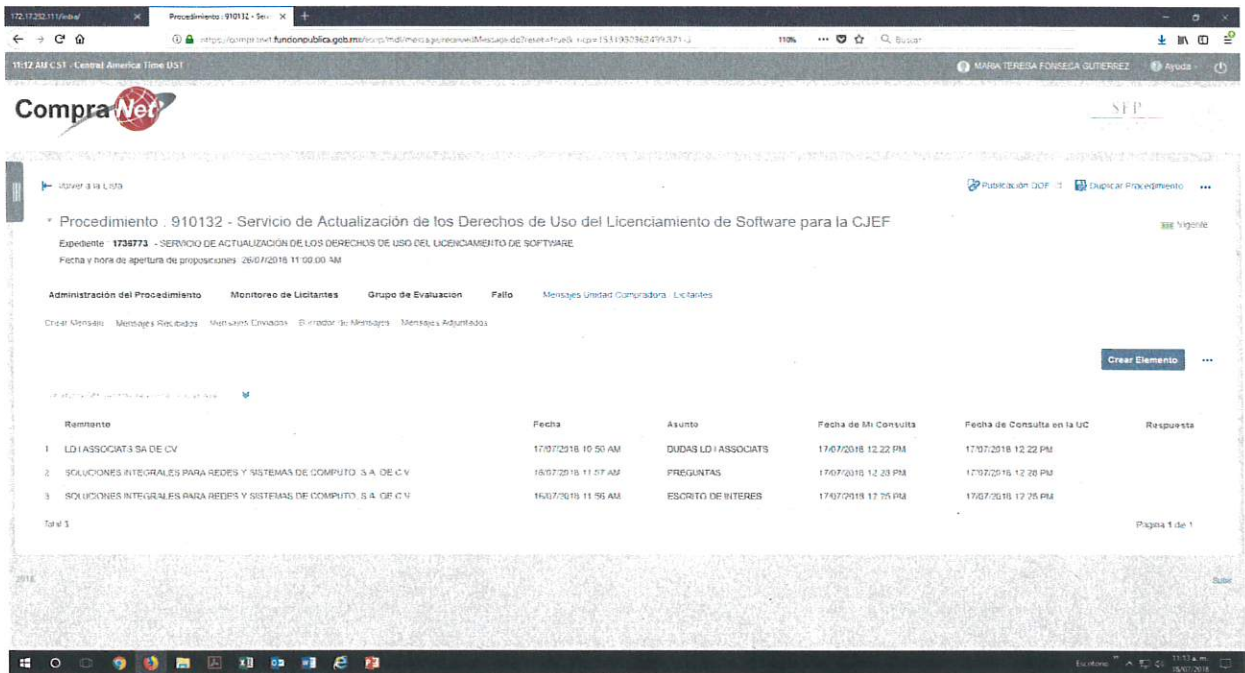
172.17.252.111/index/ | Procedimiento : 910132 - Serv

https://compranet.funcionpublica.gob.mx/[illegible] 110% Q Buscar

11:12 AM CST - Central America Time DST

MARIA TERESA FONSECA GUTIERREZ Ayuda

CompraNet

SFP

Volver a la Lista

Publicación DOF Duplicar Procedimiento

* Procedimiento . 910132 - Servicio de Actualización de los Derechos de Uso del Licenciamiento de Software para la CJEF

Vigente

Expediente : 1736773 - SERVICIO DE ACTUALIZACIÓN DE LOS DERECHOS DE USO DEL LICENCIAMIENTO DE SOFTWARE

Fecha y hora de apertura de proposiciones: 26/07/2018 11:00:00 AM

Administración del Procedimiento Monitoreo de Licitantes Grupo de Evaluacion Fallo Mensajes Unidad Compradora - Licitantes

Crear Mensaje Mensajes Recibidos Mensajes Enviados Borrador de Mensajes Mensajes Adjuntados

Crear Elemento

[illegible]

| | Remitente | Fecha | Asunto | Fecha de Mi Consulta | Fecha de Consulta en la UC | Respuesta |
|---|---|---|---|---|---|---|
| 1 | LD I ASSOCIATS SA DE CV | 17/07/2018 10:50 AM | DUDAS LD I ASSOCIATS | 17/07/2018 12:22 PM | 17/07/2018 12:22 PM | |
| 2 | SOLUCIONES INTEGRALES PARA REDES Y SISTEMAS DE COMPUTO, S.A. DE C.V. | 16/07/2018 11:57 AM | PREGUNTAS | 17/07/2018 12:23 PM | 17/07/2018 12:28 PM | |
| 3 | SOLUCIONES INTEGRALES PARA REDES Y SISTEMAS DE COMPUTO, S.A. DE C.V. | 16/07/2018 11:56 AM | ESCRITO DE INTERES | 17/07/2018 12:25 PM | 17/07/2018 12:25 PM | |

Total 3

Pagina 1 de 1

2018

Subir

Escritorio 11:12 a.m. 18/07/2018